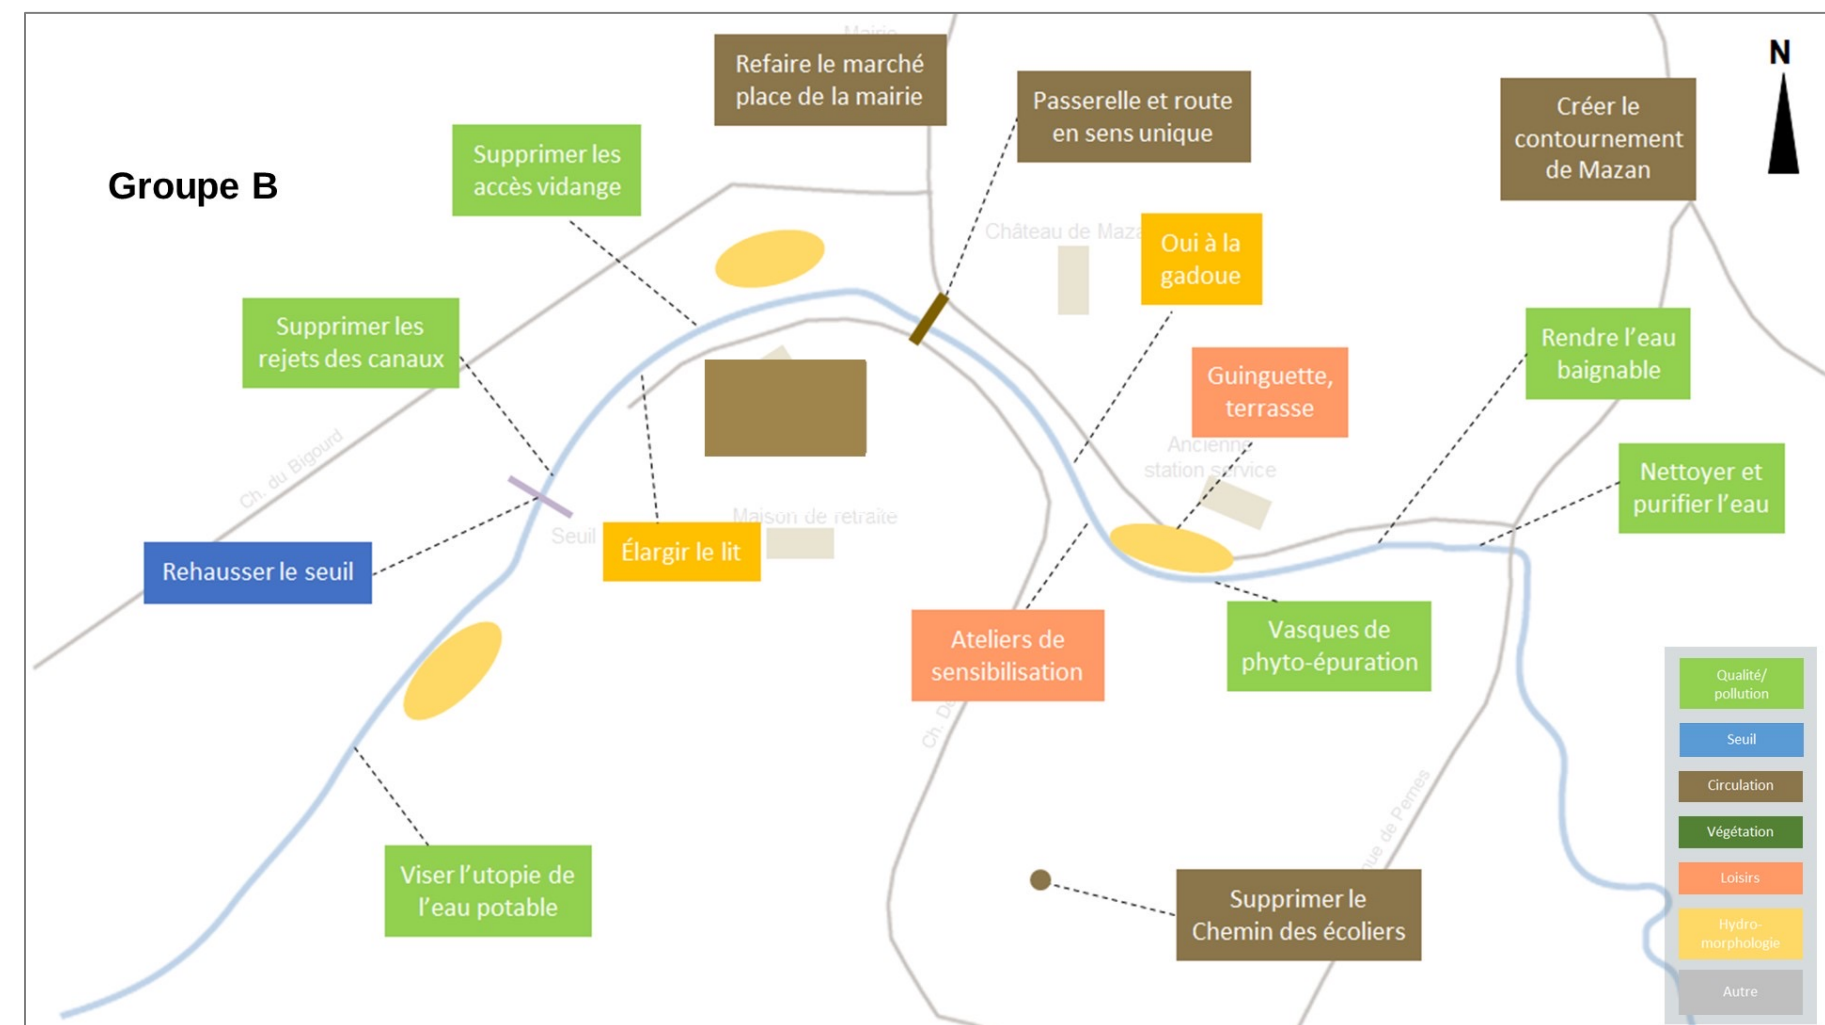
Groupe B

N

Mairie

Refaire le marché place de la mairie

Passerelle et route en sens unique

Créer le contournement de Mazan

Supprimer les accès vidange

Château de Mazan

Oui à la gadoue

Supprimer les rejets des canaux

Guinguette, terrasse

Rendre l'eau baignable

Ancienne station service

Nettoyer et purifier l'eau

Ch. du Bigourd

Maison de retraite

Seuil

Rehausser le seuil

Élargir le lit

Ateliers de sensibilisation

Vasques de phyto-épuration

Ch. D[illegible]

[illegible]ue de Pernes

Viser l'utopie de l'eau potable

Supprimer le Chemin des écoliers

Qualité/ pollution

Seuil

Circulation

Végétation

Loisirs

Hydro-morphologie

Autre